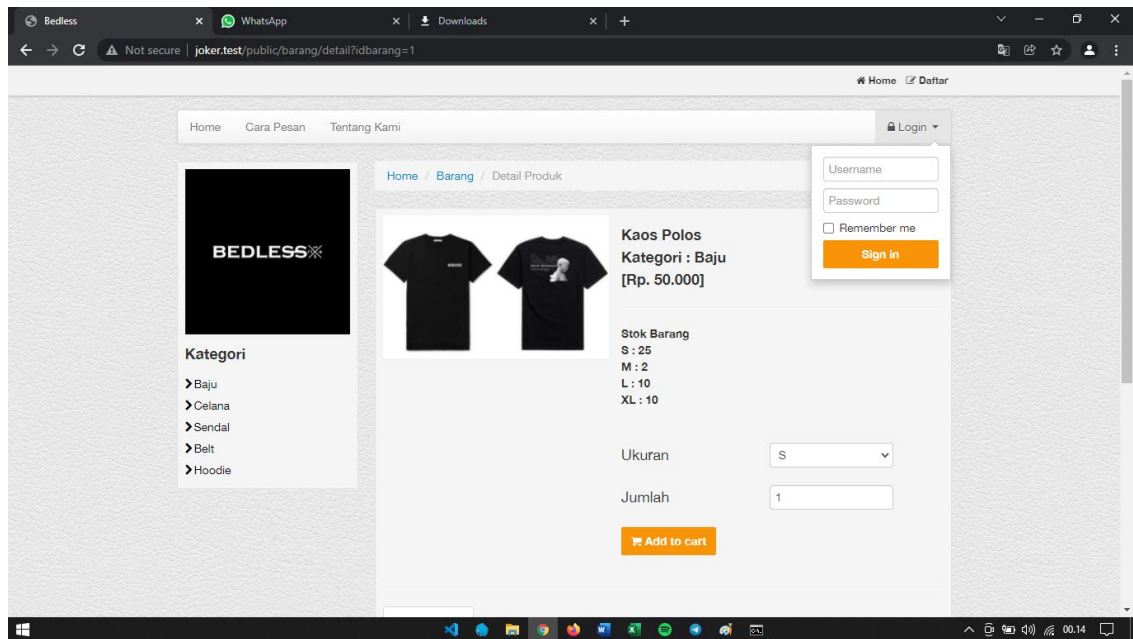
Bedless × WhatsApp × Downloads × +

Not secure | joker.test/public/barang/detail?idbarang=1

Home Daftar

Home Cara Pesan Tentang Kami

Login

Username
Password
Remember me
Sign in

BEDLESS

Kategori
Baju
Celana
Sendal
Belt
Hoodie

Home / Barang / Detail Produk

Kaos Polos
Kategori : Baju
[Rp. 50.000]

Stok Barang
S : 25
M : 2
L : 10
XL : 10

Ukuran S

Jumlah 1

Add to cart

00.14